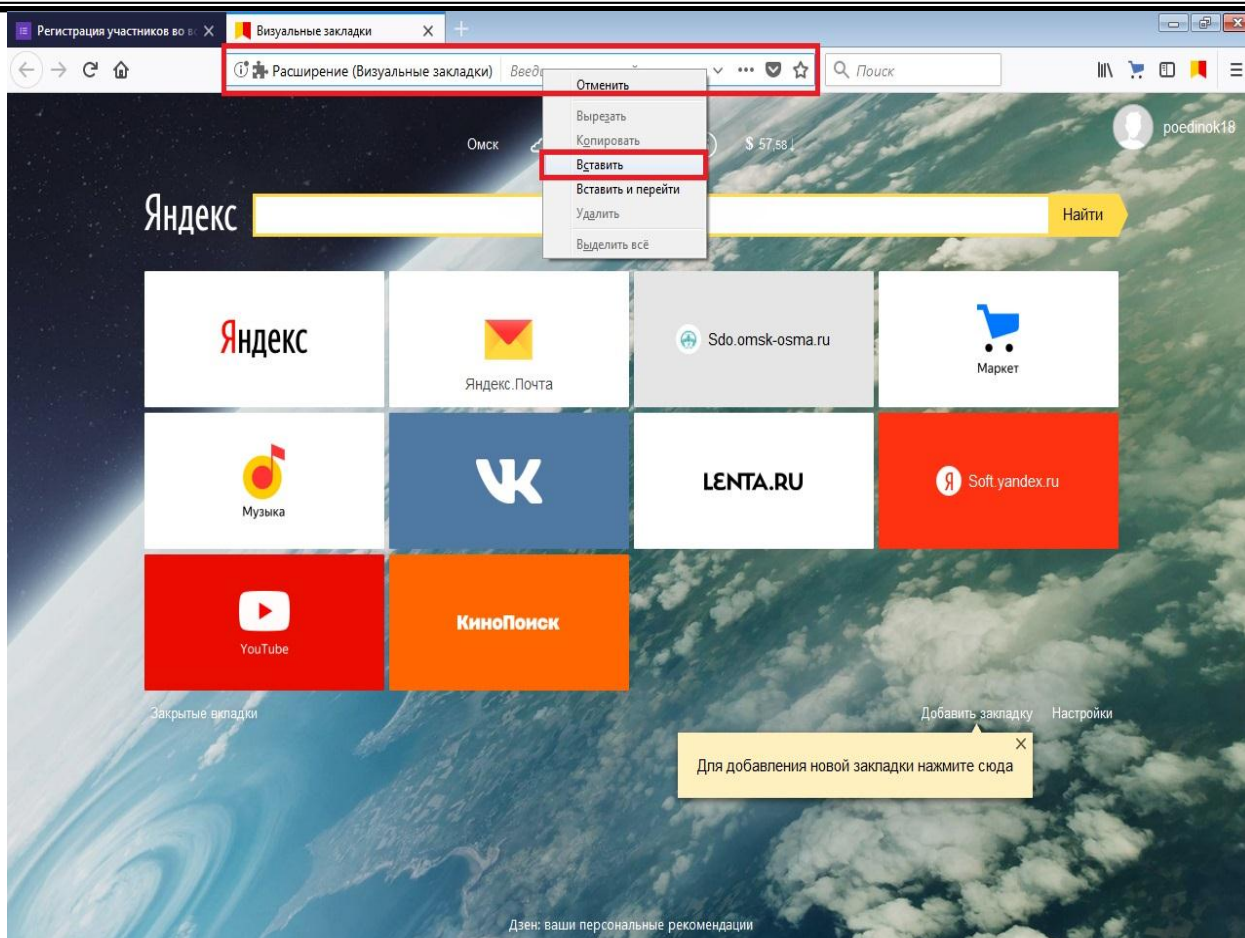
Регистрация участников во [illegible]

Визуальные закладки

Расширение (Визуальные закладки)

Введ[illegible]

Поиск

Отменить

Вырезать

Копировать

Вставить

Вставить и перейти

Удалить

Выделить всё

Омск

$ 57,58

poedinok18

Яндекс

Найти

Яндекс

Яндекс.Почта

Sdo.omsk-osma.ru

Маркет

Музыка

LENTA.RU

Soft.yandex.ru

YouTube

КиноПоиск

Закрытые вкладки

Добавить закладку

Настройки

Для добавления новой закладки нажмите сюда

Дзен: ваши персональные рекомендации